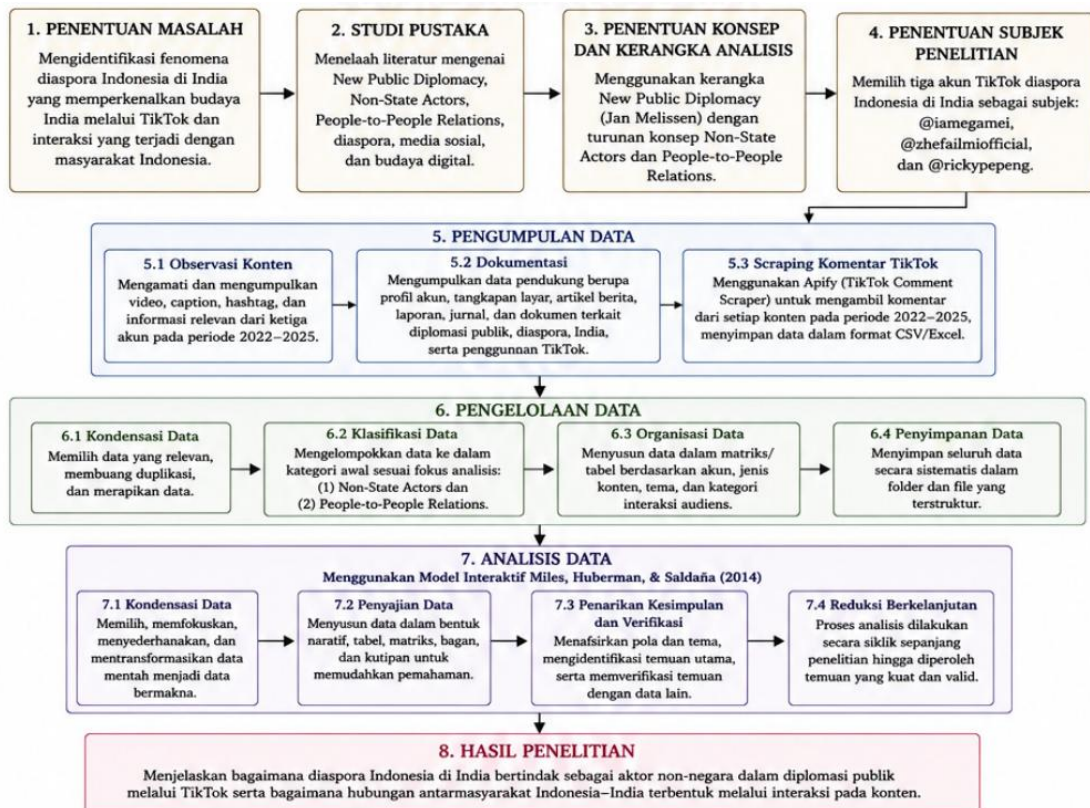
1. PENENTUAN MASALAH
Mengidentifikasi fenomena diaspora Indonesia di India yang memperkenalkan budaya India melalui TikTok dan interaksi yang terjadi dengan masyarakat Indonesia.

2. STUDI PUSTAKA
Menelaah literatur mengenai New Public Diplomacy, Non-State Actors, People-to-People Relations, diaspora, media sosial, dan budaya digital.

3. PENENTUAN KONSEP DAN KERANGKA ANALISIS
Menggunakan kerangka New Public Diplomacy (Jan Melissen) dengan turunan konsep Non-State Actors dan People-to-People Relations.

4. PENENTUAN SUBJEK PENELITIAN
Memilih tiga akun TikTok diaspora Indonesia di India sebagai subjek: @iamegamei, @zhefailmiofficial, dan @rickypepeng.

5. PENGUMPULAN DATA

5.1 Observasi Konten
Mengamati dan mengumpulkan video, caption, hashtag, dan informasi relevan dari ketiga akun pada periode 2022–2025.

5.2 Dokumentasi
Mengumpulkan data pendukung berupa profil akun, tangkapan layar, artikel berita, laporan, jurnal, dan dokumen terkait diplomasi publik, diaspora, India, serta penggunnan TikTok.

5.3 Scraping Komentar TikTok
Menggunakan Apify (TikTok Comment Scraper) untuk mengambil komentar dari setiap konten pada periode 2022–2025, menyimpan data dalam format CSV/Excel.

6. PENGELOLAAN DATA

6.1 Kondensasi Data
Memilih data yang relevan, membuang duplikasi, dan merapikan data.

6.2 Klasifikasi Data
Mengelompokkan data ke dalam kategori awal sesuai fokus analisis: (1) Non-State Actors dan (2) People-to-People Relations.

6.3 Organisasi Data
Menyusun data dalam matriks/ tabel berdasarkan akun, jenis konten, tema, dan kategori interaksi audiens.

6.4 Penyimpanan Data
Menyimpan seluruh data secara sistematis dalam folder dan file yang terstruktur.

7. ANALISIS DATA
Menggunakan Model Interaktif Miles, Huberman, & Saldaña (2014)

7.1 Kondensasi Data
Memilih, memfokuskan, menyederhanakan, dan mentransformasikan data mentah menjadi data bermakna.

7.2 Penyajian Data
Menyusun data dalam bentuk naratif, tabel, matriks, bagan, dan kutipan untuk memudahkan pemahaman.

7.3 Penarikan Kesimpulan dan Verifikasi
Menafsirkan pola dan tema, mengidentifikasi temuan utama, serta memverifikasi temuan dengan data lain.

7.4 Reduksi Berkelanjutan
Proses analisis dilakukan secara siklik sepanjang penelitian hingga diperoleh temuan yang kuat dan valid.

8. HASIL PENELITIAN
Menjelaskan bagaimana diaspora Indonesia di India bertindak sebagai aktor non-negara dalam diplomasi publik melalui TikTok serta bagaimana hubungan antarmasyarakat Indonesia–India terbentuk melalui interaksi pada konten.